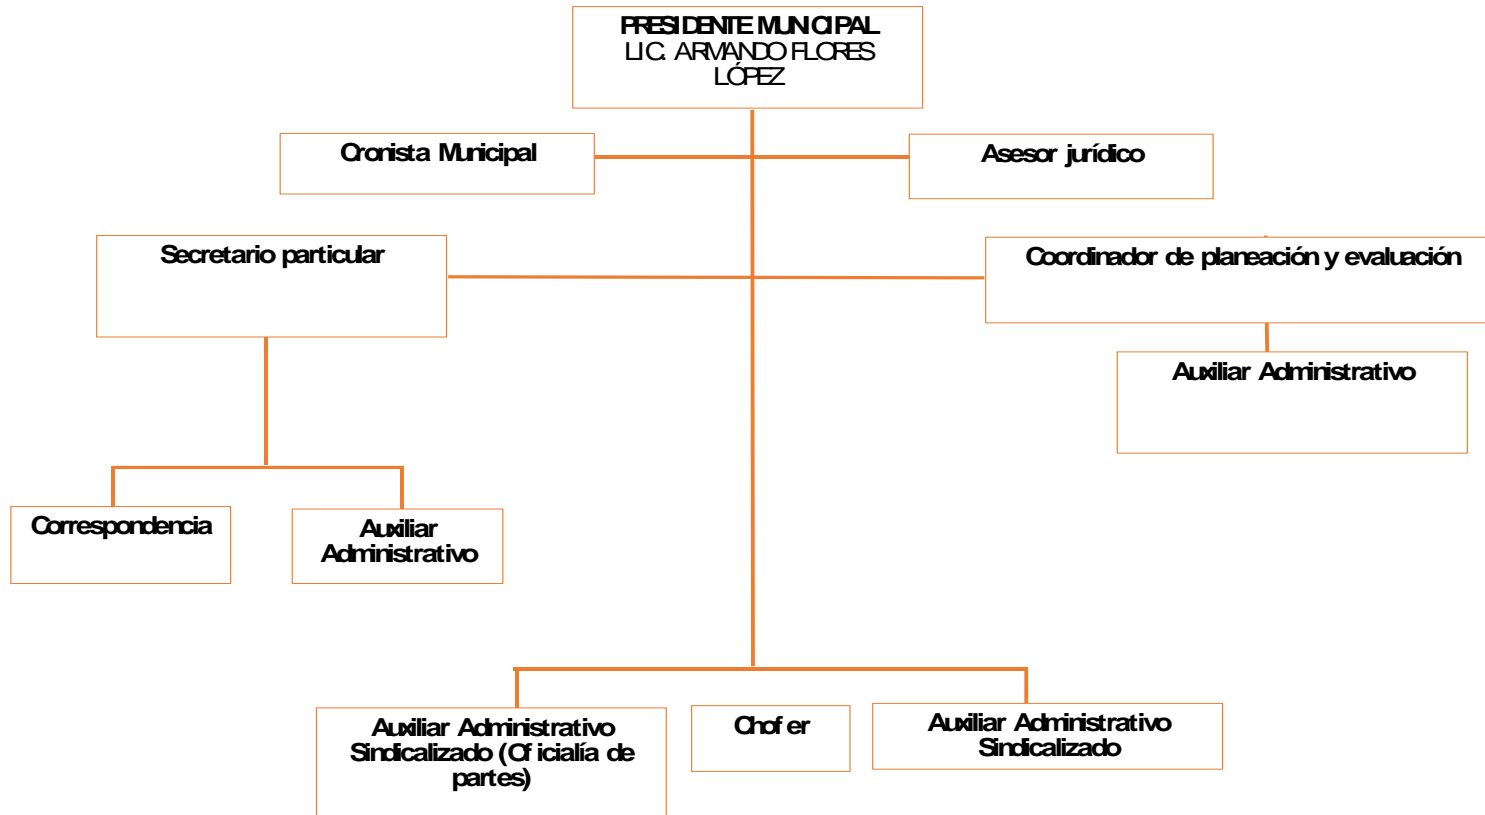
PRESIDENTE MUNICIPAL
LIC. ARMANDO FLORES LÓPEZ

Cronista Municipal

Asesor jurídico

Secretario particular

Coordinador de planeación y evaluación

Auxiliar Administrativo

Correspondencia

Auxiliar Administrativo

Auxiliar Administrativo Sindicalizado (Oficialía de partes)

Chofer

Auxiliar Administrativo Sindicalizado